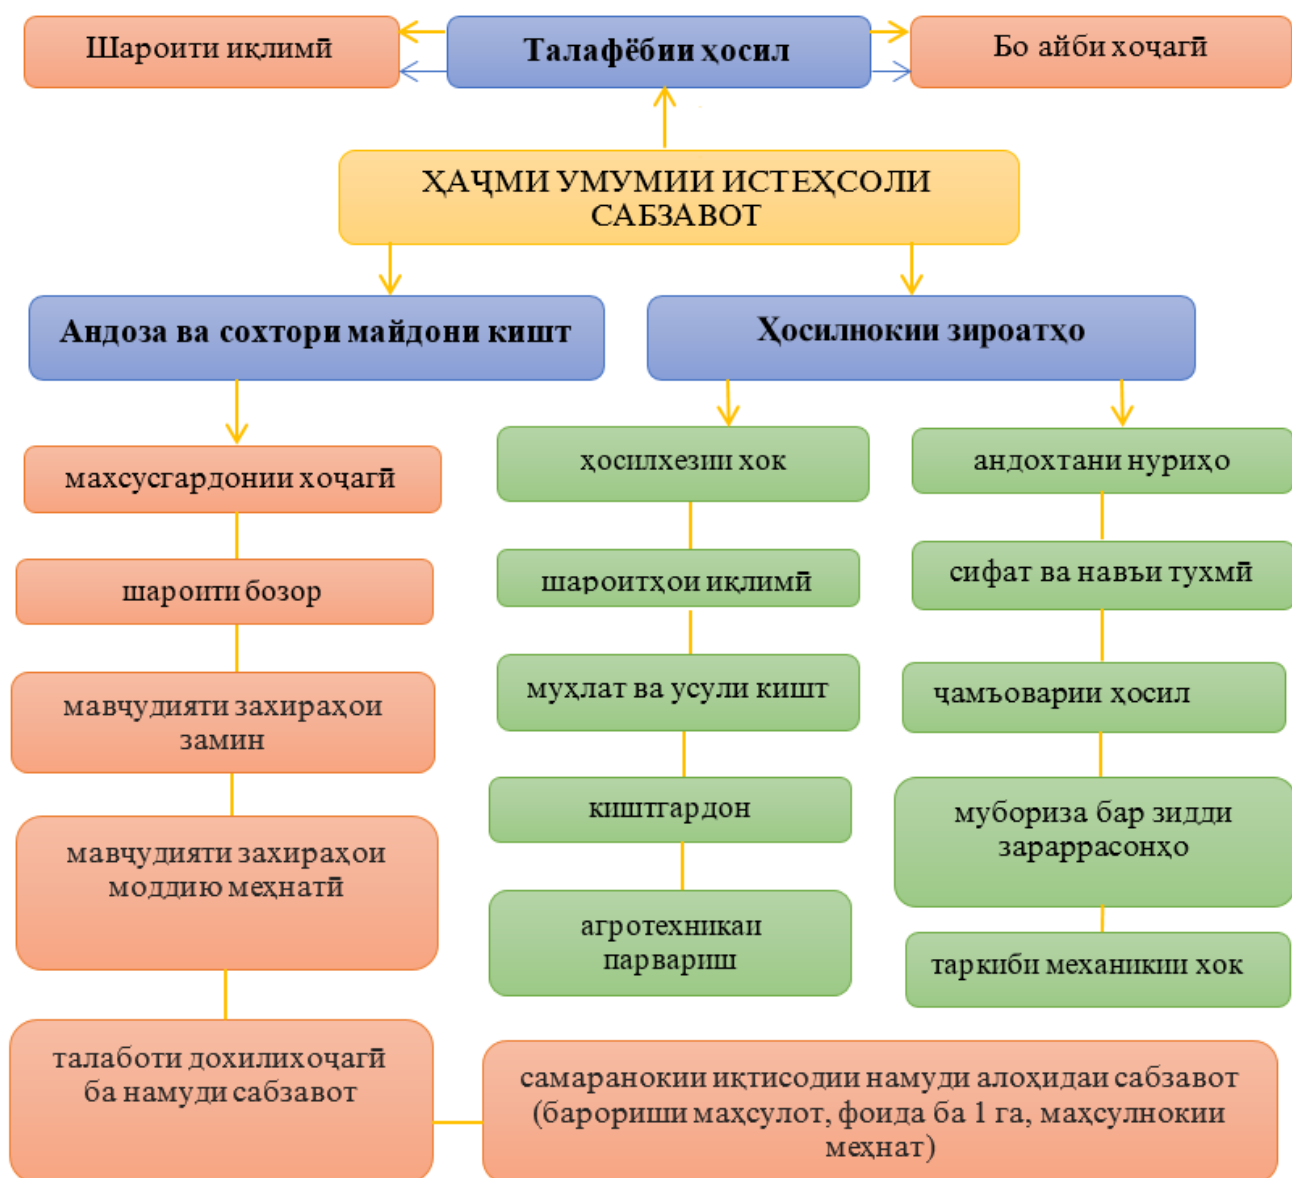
Шароити иқлимӣ

Талафёби ҳосил

Бо айби хоҷагӣ

ҲАҶМИ УМУМИИ ИСТЕҲСОЛИ САБЗАВОТ

Андоза ва сохтори майдони кишт

Ҳосилнокии зироатҳо

махсусгардонии хоҷагӣ

шароити бозор

мавҷудияти захираҳои замин

мавҷудияти захираҳои моддию меҳнатӣ

талаботи дохилихоҷагӣ ба намуди сабзавот

ҳосилхезии хок

шароитҳои иқлимӣ

мухлат ва усули кишт

киштгардон

агротехникаи парвариш

андохтани нуриҳо

сифат ва навъи тухмӣ

ҷамъоварии ҳосил

мубориза бар зидди зараррасонҳо

таркиби механикии хок

самаранокии иқтисодии намуди алоҳидаи сабзавот (барориши маҳсулот, фоида ба 1 га, маҳсулнокии меҳнат)